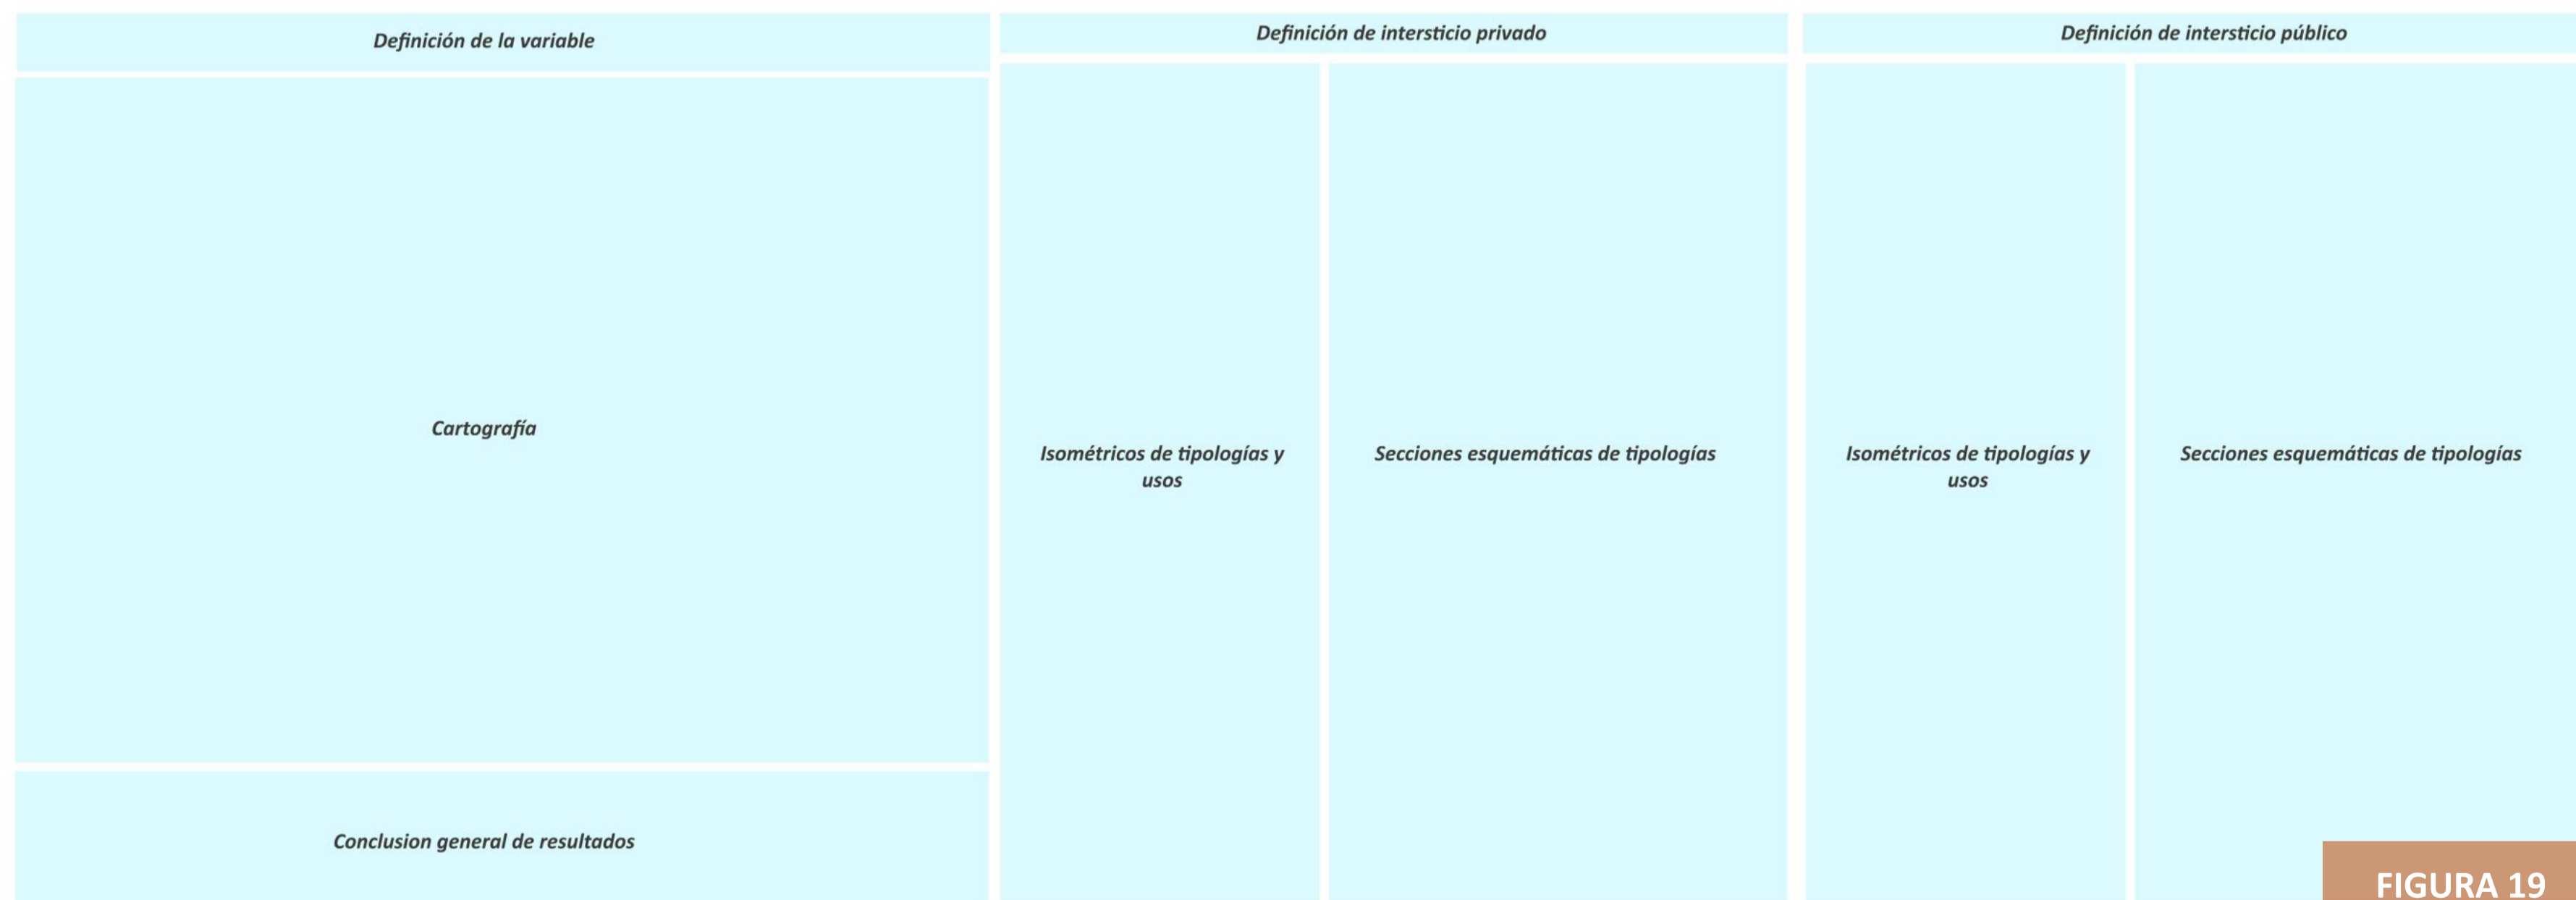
Definición de la variable

Cartografía

Conclusion general de resultados

Definición de intersticio privado

Isométricos de tipologías y usos

Secciones esquemáticas de tipologías

Definición de intersticio público

Isométricos de tipologías y usos

Secciones esquemáticas de tipologías

FIGURA 19